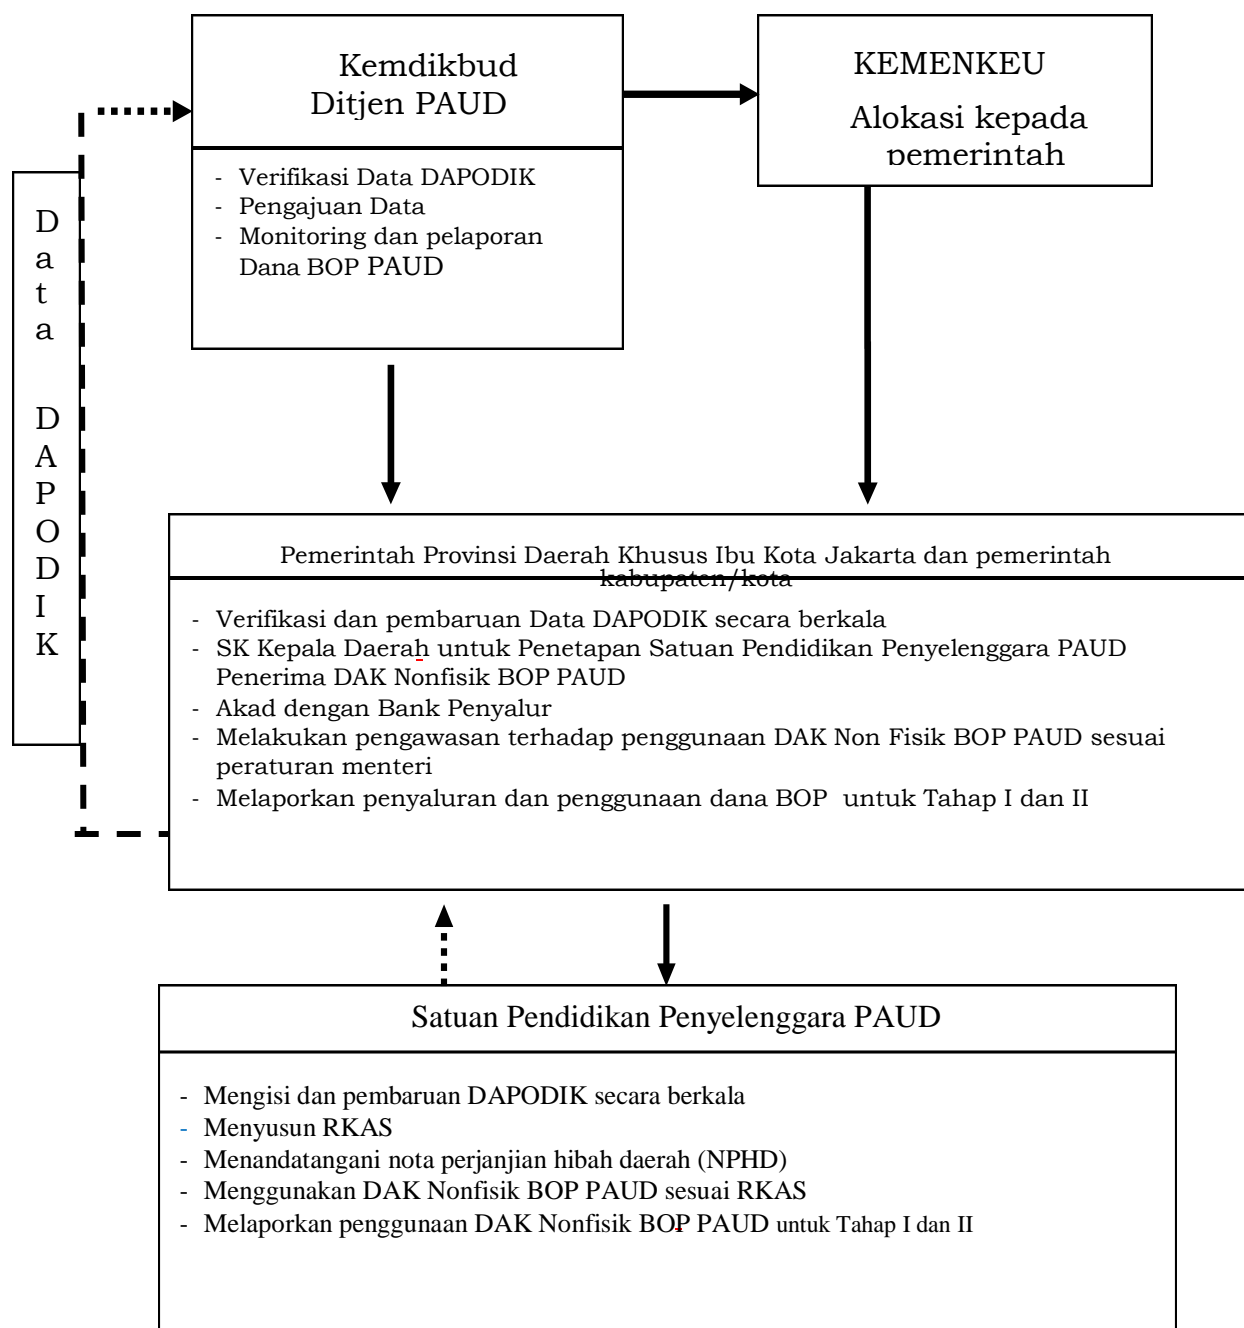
Kemdikbud
Ditjen PAUD

- Verifikasi Data DAPODIK
- Pengajuan Data
- Monitoring dan pelaporan Dana BOP PAUD

KEMENKEU

Alokasi kepada pemerintah

Data DAPODIK

Pemerintah Provinsi Daerah Khusus Ibu Kota Jakarta dan pemerintah kabupaten/kota

- Verifikasi dan pembaruan Data DAPODIK secara berkala
- SK Kepala Daerah untuk Penetapan Satuan Pendidikan Penyelenggara PAUD Penerima DAK Nonfisik BOP PAUD
- Akad dengan Bank Penyalur
- Melakukan pengawasan terhadap penggunaan DAK Non Fisik BOP PAUD sesuai peraturan menteri
- Melaporkan penyaluran dan penggunaan dana BOP untuk Tahap I dan II

Satuan Pendidikan Penyelenggara PAUD

- Mengisi dan pembaruan DAPODIK secara berkala
- Menyusun RKAS
- Menandatangani nota perjanjian hibah daerah (NPHD)
- Menggunakan DAK Nonfisik BOP PAUD sesuai RKAS
- Melaporkan penggunaan DAK Nonfisik BOP PAUD untuk Tahap I dan II